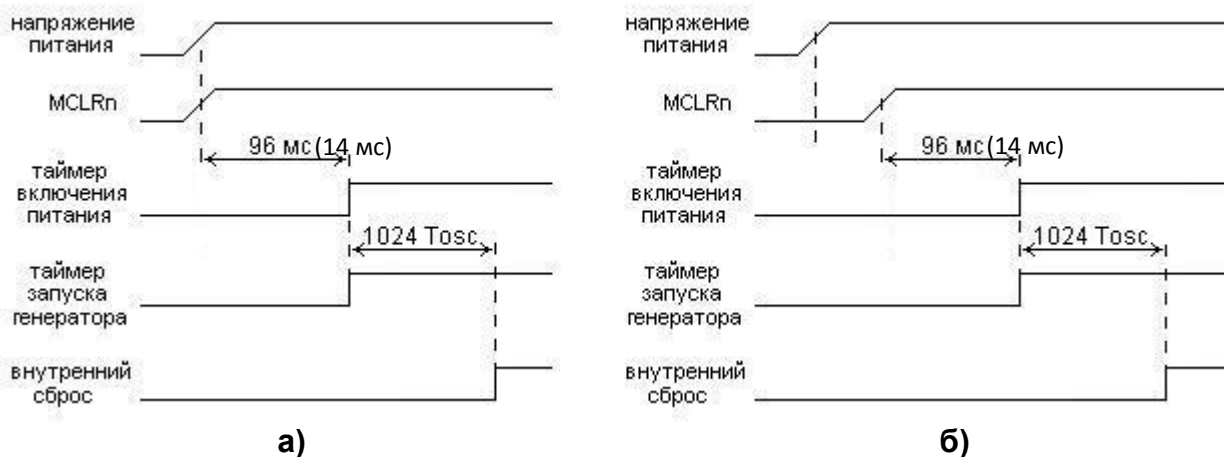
напряжение питания

MCLRn

96 мс (14 мс)

таймер включения питания

1024 Tosc

таймер запуска генератора

внутренний сброс

а)

напряжение питания

MCLRn

96 мс (14 мс)

таймер включения питания

1024 Tosc

таймер запуска генератора

внутренний сброс

б)